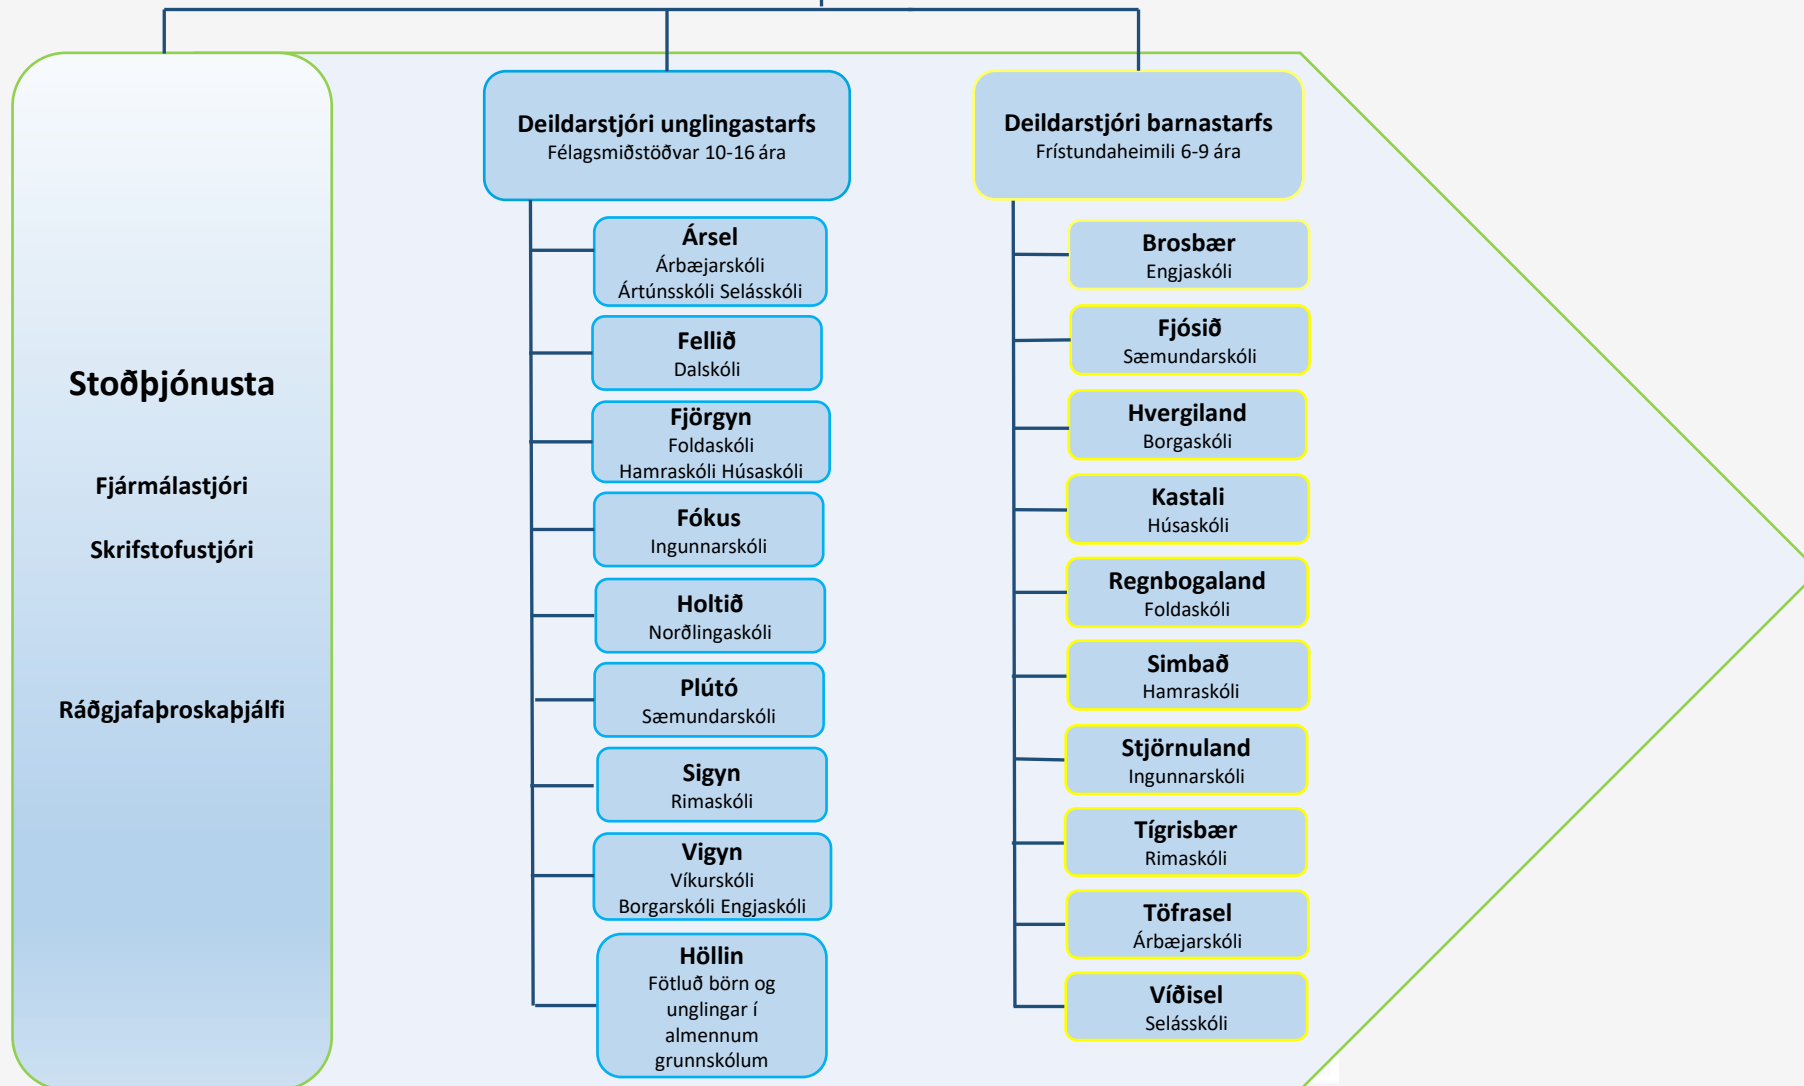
Stoðþjónusta

Fjármálastjóri

Skrifstofustjóri

Ráðgjafaþroskaþjálfi

Deildarstjóri unglingastarfs
Félagsmiðstöðvar 10-16 ára

Ársel
Árbæjarskóli
Ártúnsskóli Selásskóli

Fellið
Dalskóli

Fjörgyn
Foldaskóli
Hamraskóli Húsaskóli

Fókus
Ingunnarskóli

Holtið
Norðlingaskóli

Plútó
Sæmundarskóli

Sigyn
Rimaskóli

Vigyn
Víkurskóli
Borgarskóli Engjaskóli

Höllin
Fötluð börn og unglingar í almennum grunnskólum

Deildarstjóri barnastarfs
Frístundaheimili 6-9 ára

Brosbær
Engjaskóli

Fjósið
Sæmundarskóli

Hvergiland
Borgaskóli

Kastali
Húsaskóli

Regnbogaland
Foldaskóli

Simbað
Hamraskóli

Stjörnuland
Ingunnarskóli

Tígrisbær
Rimaskóli

Töfrasel
Árbæjarskóli

Víðisel
Selásskóli